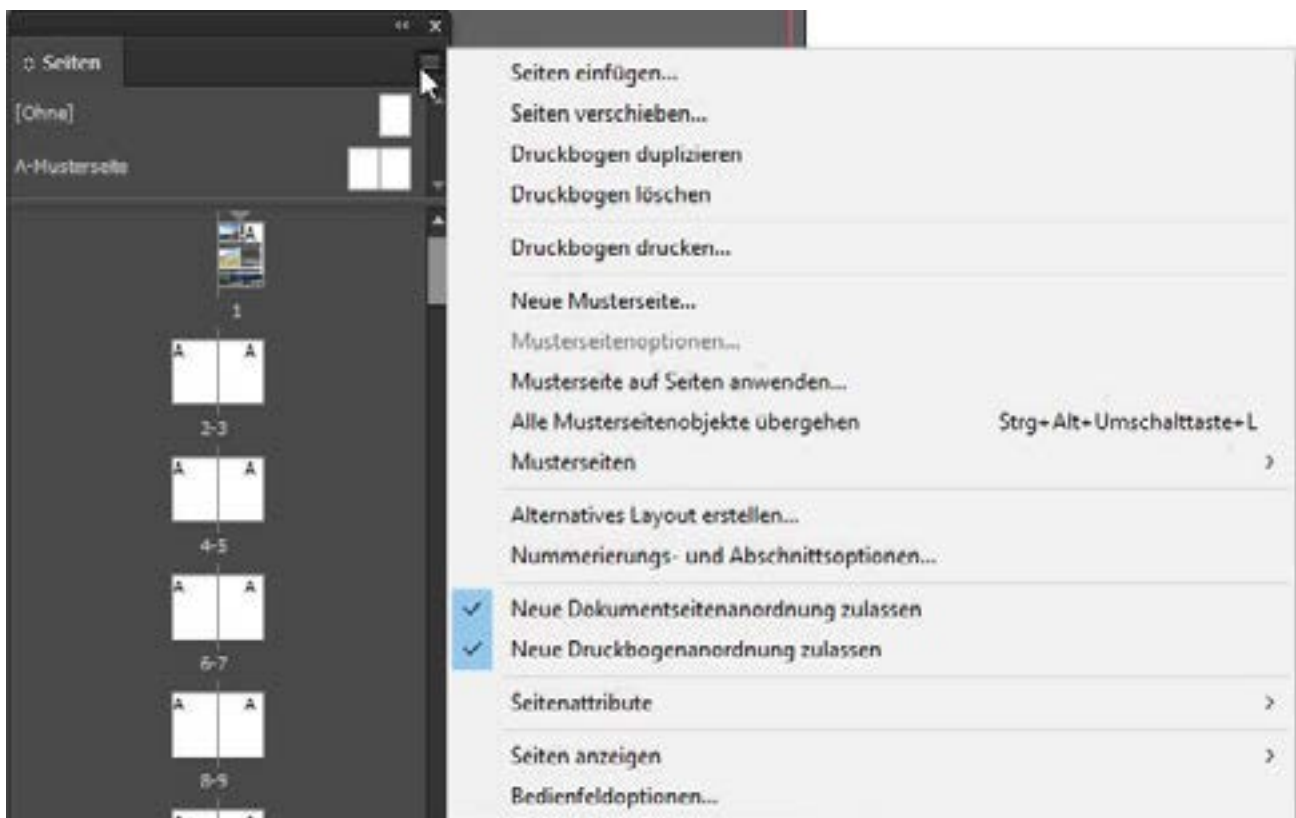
◇ Seiten

[Ohne]

A-Musterseite

A

1

A A

2-3

A A

4-5

A A

6-7

A A

8-9

Seiten einfügen...
Seiten verschieben...
Druckbogen duplizieren
Druckbogen löschen

Druckbogen drucken...

Neue Musterseite...
Musterseitenoptionen...
Musterseite auf Seiten anwenden...
Alle Musterseitenobjekte übergehen Strg+Alt+Umschalttaste+L
Musterseiten ›

Alternatives Layout erstellen...
Nummerierungs- und Abschnittsoptionen...

✓ Neue Dokumentseitenanordnung zulassen
✓ Neue Druckbogenanordnung zulassen

Seitenattribute ›

Seiten anzeigen ›
Bedienfeldoptionen...